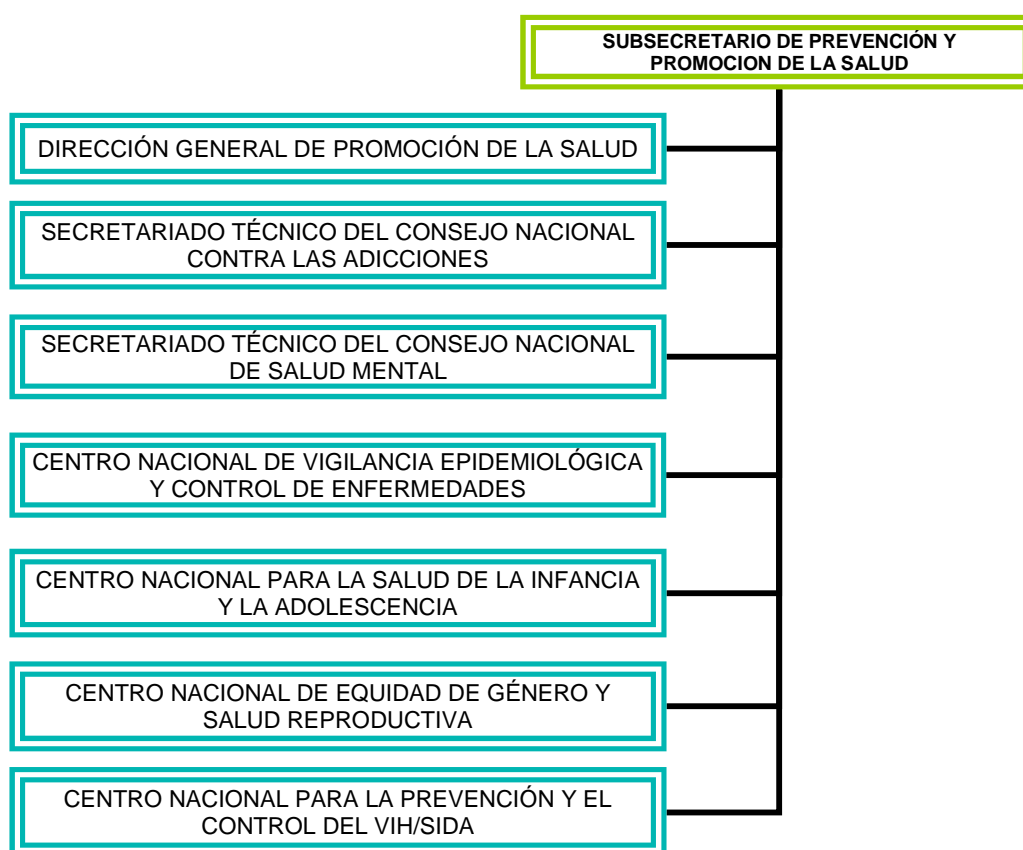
SUBSECRETARIO DE PREVENCIÓN Y PROMOCION DE LA SALUD

DIRECCIÓN GENERAL DE PROMOCIÓN DE LA SALUD

SECRETARIADO TÉCNICO DEL CONSEJO NACIONAL CONTRA LAS ADICCIONES

SECRETARIADO TÉCNICO DEL CONSEJO NACIONAL DE SALUD MENTAL

CENTRO NACIONAL DE VIGILANCIA EPIDEMIOLÓGICA Y CONTROL DE ENFERMEDADES

CENTRO NACIONAL PARA LA SALUD DE LA INFANCIA Y LA ADOLESCENCIA

CENTRO NACIONAL DE EQUIDAD DE GÉNERO Y SALUD REPRODUCTIVA

CENTRO NACIONAL PARA LA PREVENCIÓN Y EL CONTROL DEL VIH/SIDA